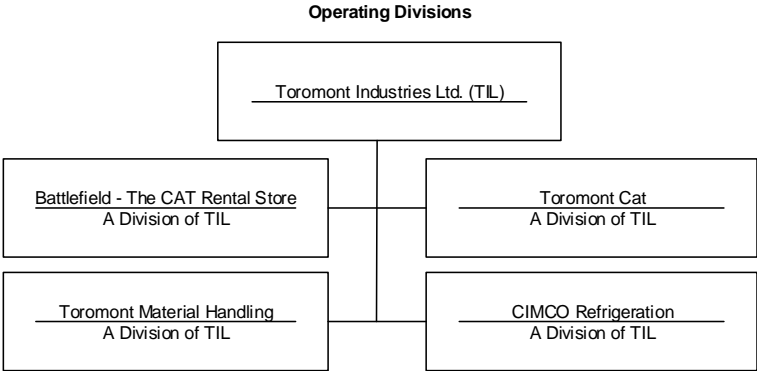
Operating Divisions

Toromont Industries Ltd. (TIL)

Battlefield - The CAT Rental Store
A Division of TIL

Toromont Cat
A Division of TIL

Toromont Material Handling
A Division of TIL

CIMCO Refrigeration
A Division of TIL